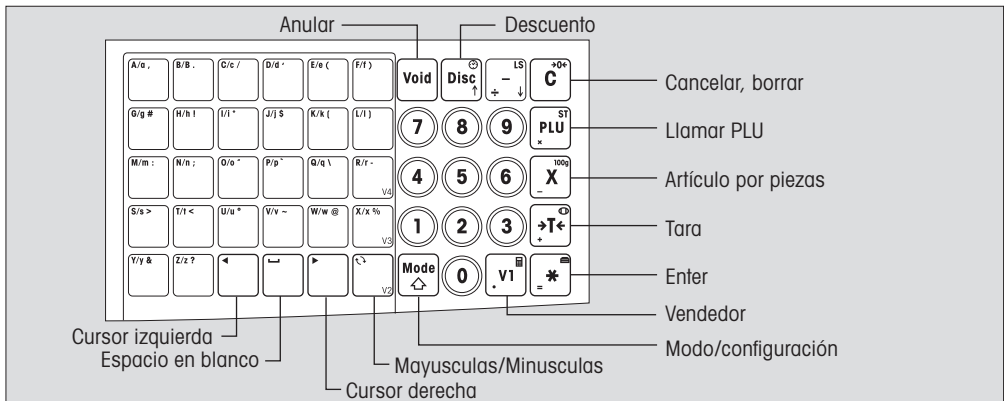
Anular
Descuento
Cancelar, borrar
Llamar PLU
Artículo por piezas
Tara
Enter
Vendedor
Modo/configuración
Mayusculas/Minusculas
Cursor derecha
Espacio en blanco
Cursor izquierda

A/a ,
B/B .
C/c /
D/d ´
E/e (
F/f )
G/g #
H/h !
I/i "
J/j $
K/k (
L/l )
M/m :
N/n ;
O/o ¨
P/p `
Q/q \
R/r -
V4
S/s >
T/t <
U/u "
V/v ~
W/w @
X/x %
V3
Y/y &
Z/z ?
V2

Void
Disc
LS
–
÷
→0←
C
7
8
9
ST
PLU
×
4
5
6
100g
X
–
1
2
3
→T←
+
Mode
0
V1
.
*
=